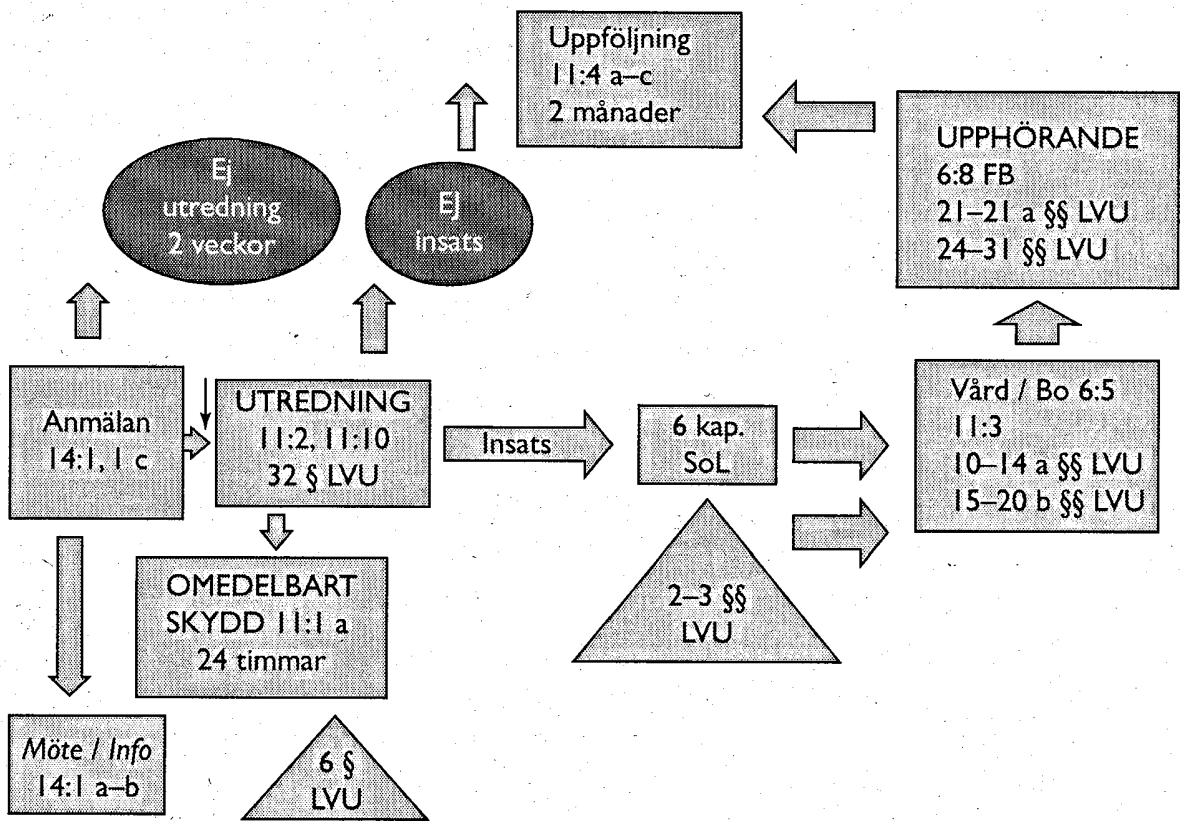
Uppföljning
11:4 a–c
2 månader

UPPHÖRANDE
6:8 FB
21–21 a §§ LVU
24–31 §§ LVU

Ej
utredning
2 veckor

Ej
insats

Anmälan
14:1, 1 c

UTREDNING
11:2, 11:10
32 § LVU

Insats

6 kap.
SoL

Vård / Bo 6:5
11:3
10–14 a §§ LVU
15–20 b §§ LVU

OMEDELBART
SKYDD 11:1 a
24 timmar

2–3 §§
LVU

*Möte / Info*
14:1 a–b

6 §
LVU